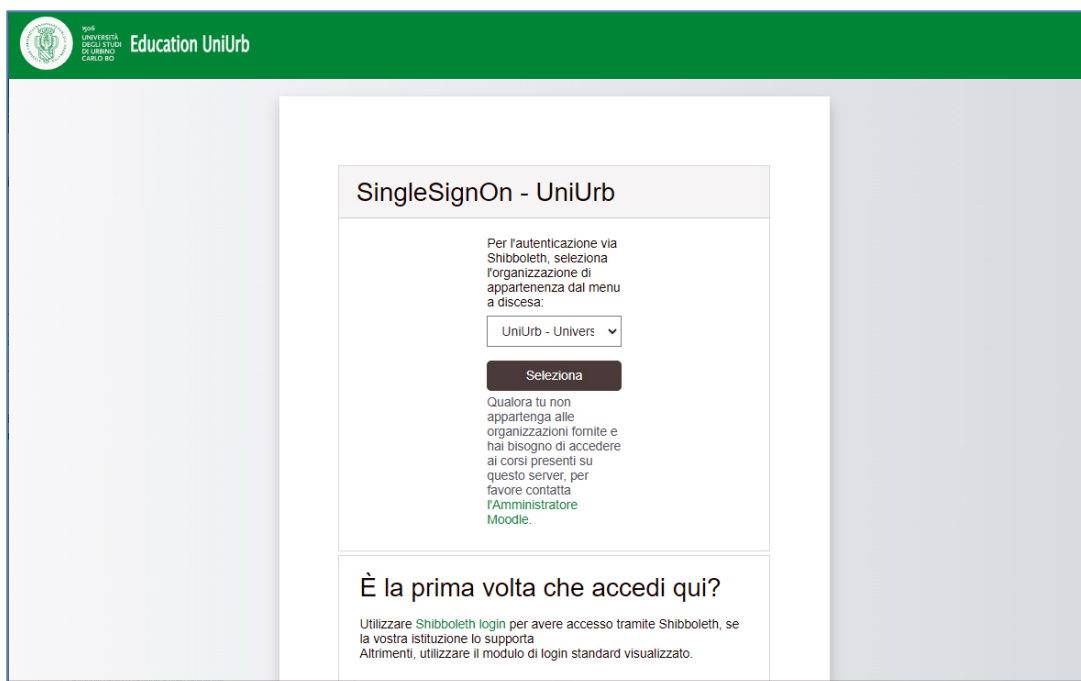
1506
UNIVERSITÀ DEGLI STUDI DI URBINO CARLO BO

Education UniUrb

SingleSignOn - UniUrb

Per l'autenticazione via Shibboleth, seleziona l'organizzazione di appartenenza dal menu a discesa:

UniUrb - Univers

Seleziona

Qualora tu non appartenga alle organizzazioni fornite e hai bisogno di accedere ai corsi presenti su questo server, per favore contatta l'Amministratore Moodle.

È la prima volta che accedi qui?

Utilizzare Shibboleth login per avere accesso tramite Shibboleth, se la vostra istituzione lo supporta
Altrimenti, utilizzare il modulo di login standard visualizzato.